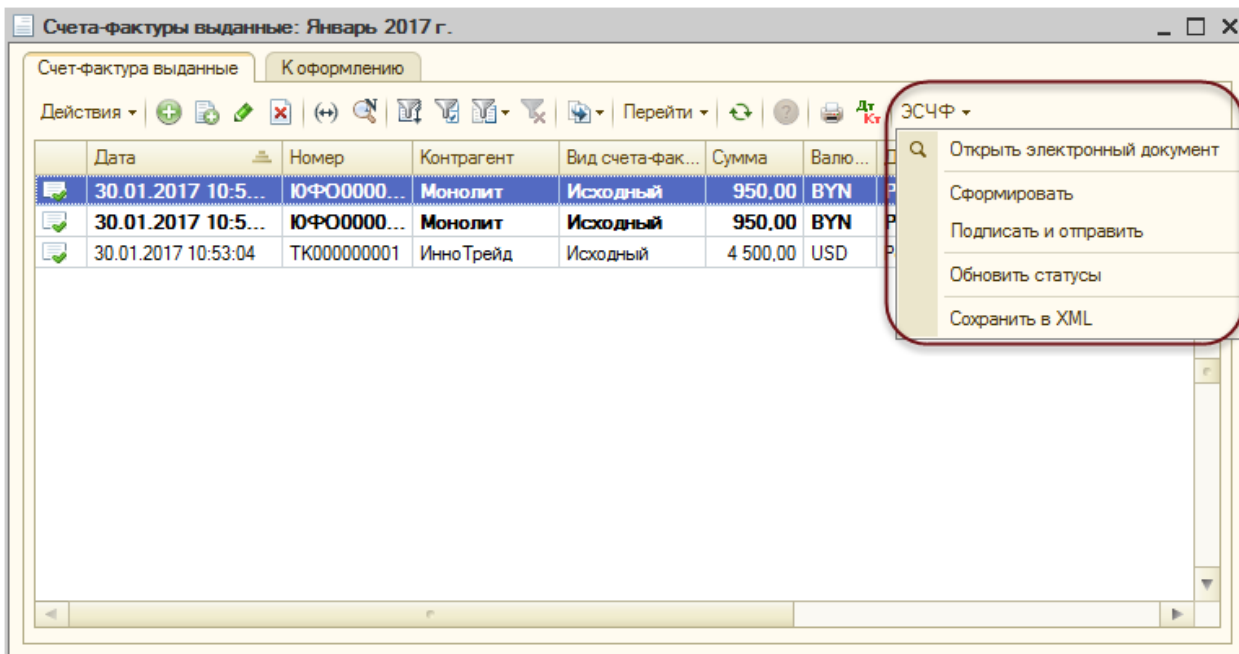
Счета-фактуры выданные: Январь 2017 г.

Счет-фактура выданные | К оформлению

Действия ▾ | (↔) | Перейти ▾ | Дт Кт | ЭСЧФ ▾

| Дата | Номер | Контрагент | Вид счета-фак... | Сумма | Валю... |
|---|---|---|---|---|---|
| 30.01.2017 10:5... | ЮФО0000... | Монолит | Исходный | 950,00 | BYN |
| 30.01.2017 10:5... | ЮФО0000... | Монолит | Исходный | 950,00 | BYN |
| 30.01.2017 10:53:04 | ТК000000001 | ИнноТрейд | Исходный | 4 500,00 | USD |

Открыть электронный документ
Сформировать
Подписать и отправить
Обновить статусы
Сохранить в XML